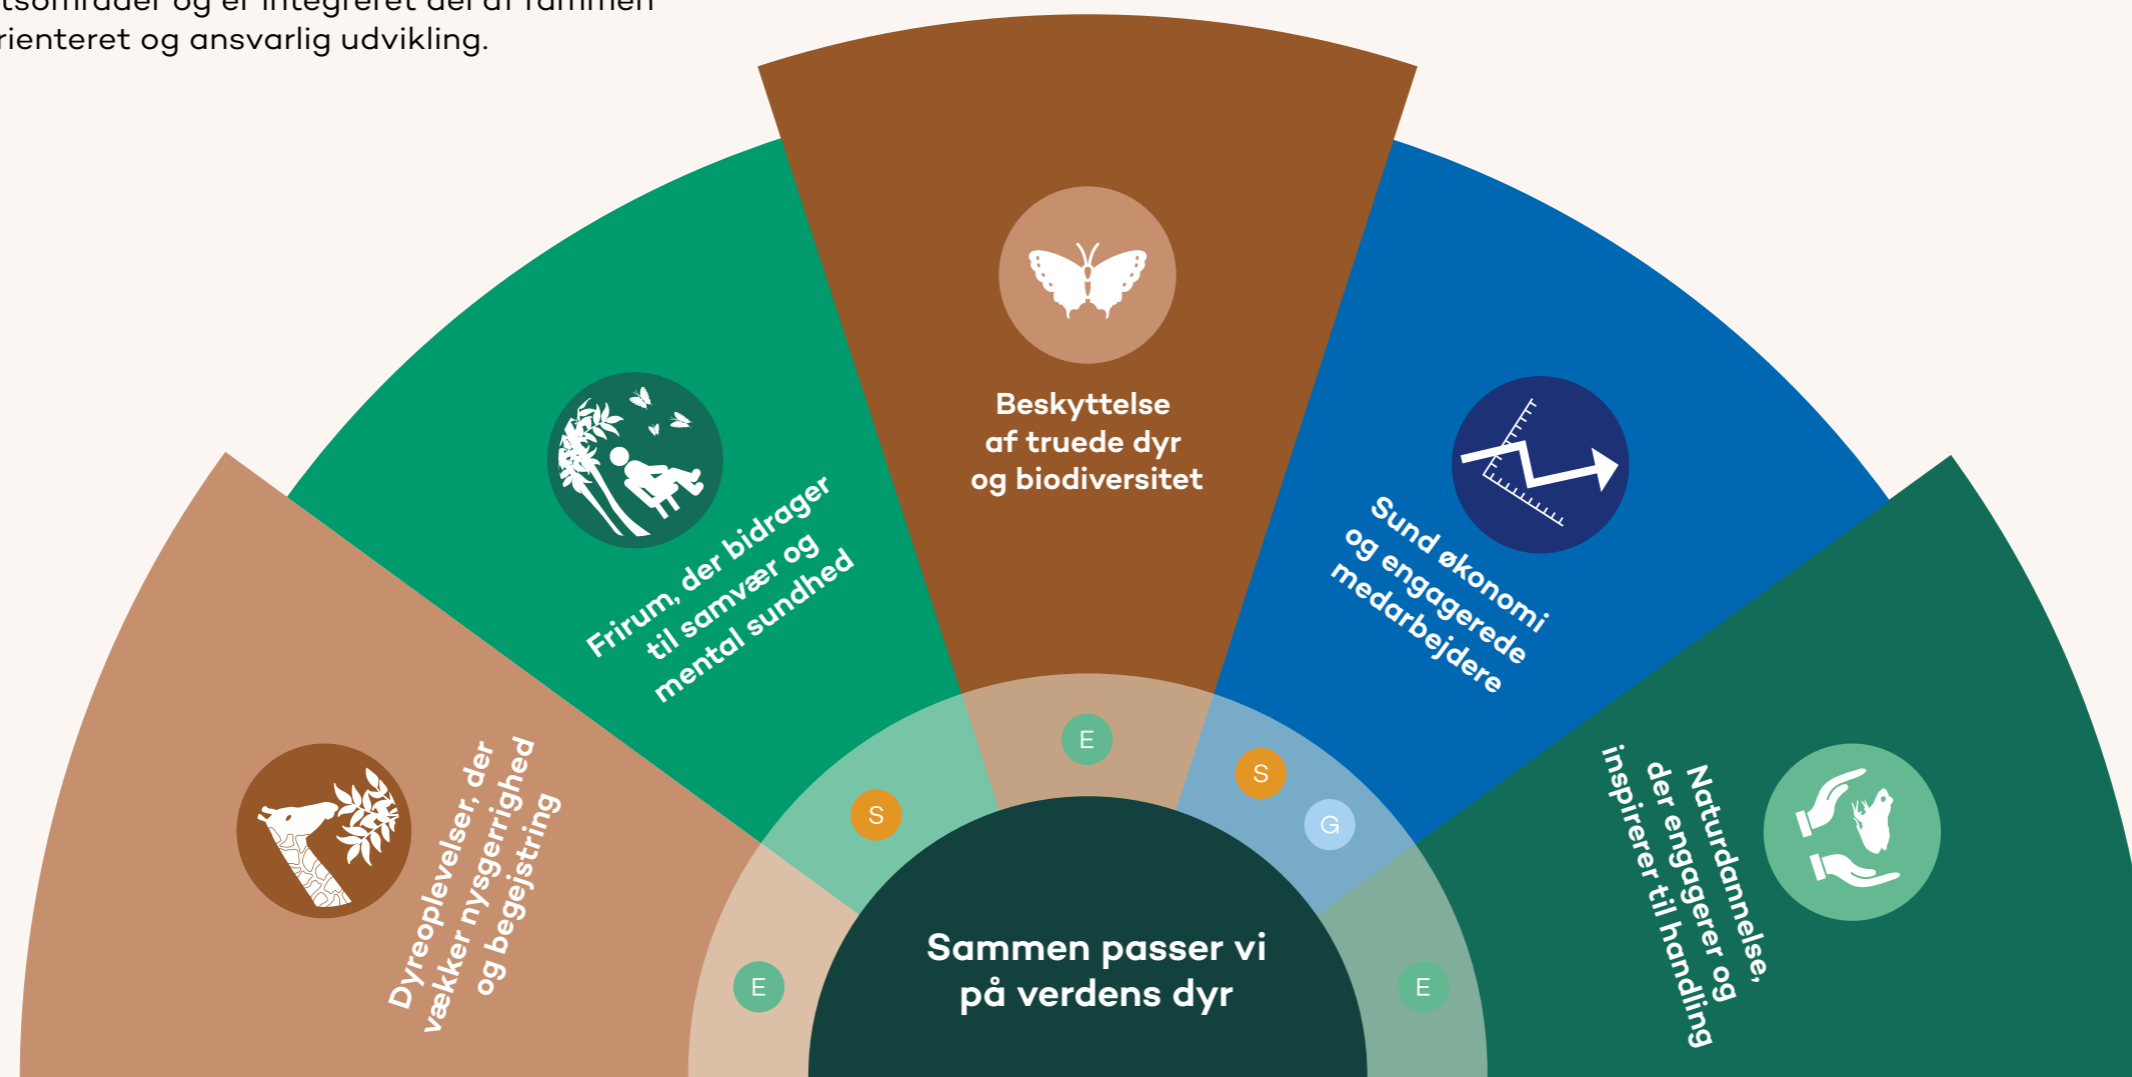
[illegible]tsområder og er integreret del af rammen
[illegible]rienteret og ansvarlig udvikling.

Beskyttelse af truede dyr og biodiversitet

Frirum, der bidrager til samvær og mental sundhed

Sund økonomi og engagerede medarbejdere

Dyreoplevelser, der vækker nysgerrighed og begejstring

Naturdannelse, der engagerer og inspirerer til handling

E

S

S

G

E

E

Sammen passer vi på verdens dyr